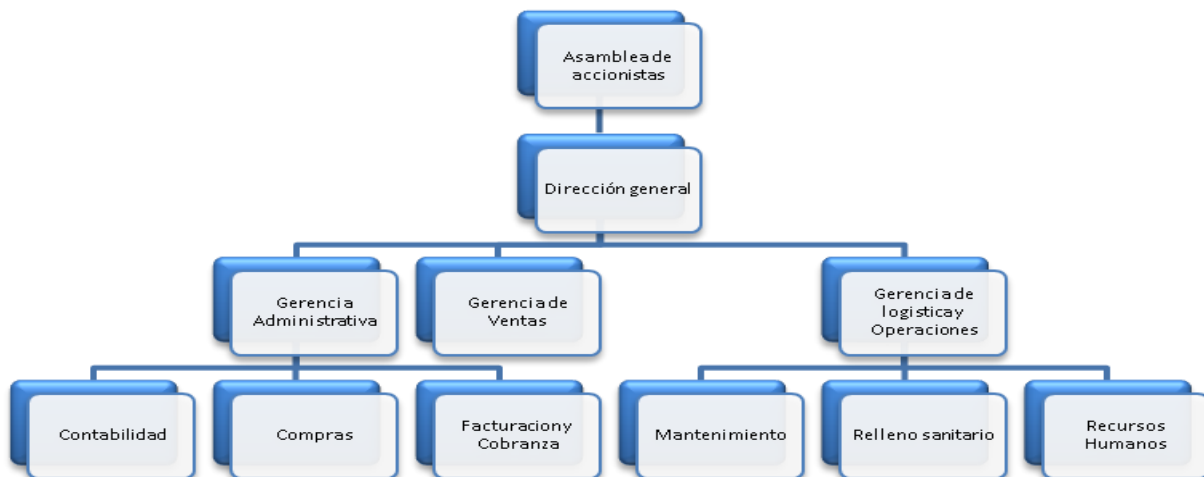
Asamblea de accionistas

Dirección general

Gerencia Administrativa

Gerencia de Ventas

Gerencia de logistica y Operaciones

Contabilidad

Compras

Facturacion y Cobranza

Mantenimiento

Relleno sanitario

Recursos Humanos